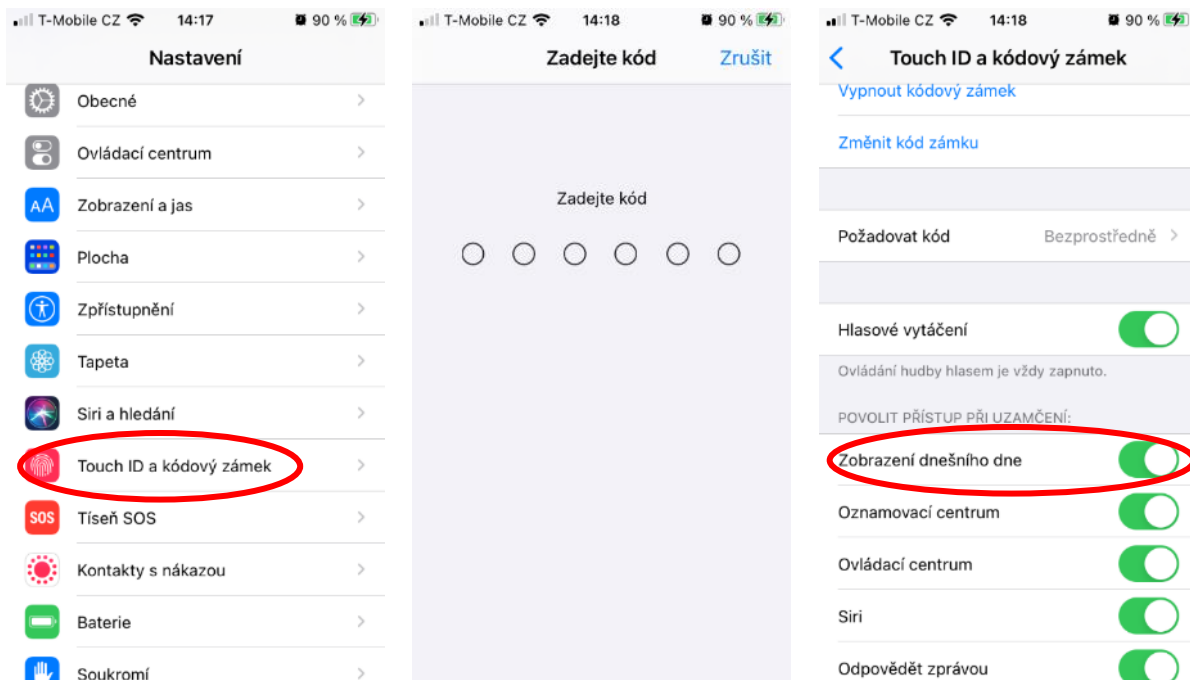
T-Mobile CZ 14:17 90 %

Nastavení

Obecné

Ovládací centrum

Zobrazení a jas

Plocha

Zpřístupnění

Tapeta

Siri a hledání

Touch ID a kódový zámek

SOS Tíseň SOS

Kontakty s nákazou

Baterie

Soukromí

T-Mobile CZ 14:18 90 %

Zadejte kód Zrušit

Zadejte kód

T-Mobile CZ 14:18 90 %

Touch ID a kódový zámek

Vypnout kódový zámek

Změnit kód zámku

Požadovat kód Bezprostředně

Hlasové vytáčení

Ovládání hudby hlasem je vždy zapnuto.

POVOLIT PŘÍSTUP PŘI UZAMČENÍ:

Zobrazení dnešního dne

Oznamovací centrum

Ovládací centrum

Siri

Odpovědět zprávou